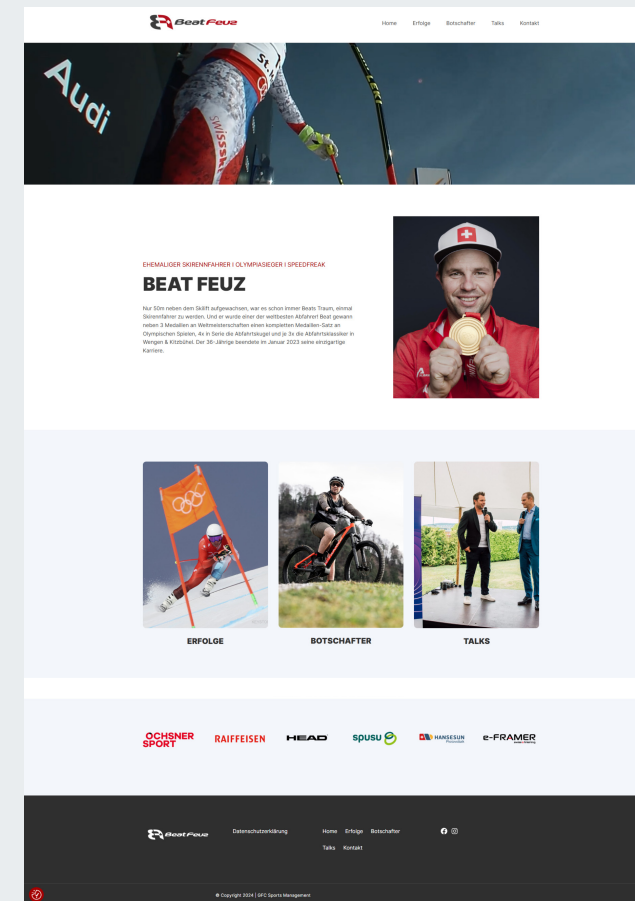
Beat Feuz

Home Erfolge Botschafter Talks Kontakt

Audi

SWISS

EHEMALIGER SKIRENNFAHRER | OLYMPIASIEGER | SPEEDFREAK

BEAT FEUZ

Nur 50m neben dem Skilift aufgewachsen, war es schon immer Beats Traum, einmal Skirennfahrer zu werden. Und er wurde einer der weltbesten Abfahrer! Beat gewann neben 3 Medaillen an Weltmeisterschaften einen kompletten Medaillen-Satz an Olympischen Spielen, 4x in Serie die Abfahrtskugel und je 3x die Abfahrtsklassiker in Wengen & Kitzbühel. Der 36-Jährige beendete im Januar 2023 seine einzigartige Karriere.

ERFOLGE

BOTSCHAFTER

TALKS

OCHSNER SPORT

RAIFFEISEN

HEAD

spusu

HANSESUN

e-FRAMER

Beat Feuz

Datenschutzerklärung

Home Erfolge Botschafter

Talks Kontakt

© Copyright 2024 | GFC Sports Management